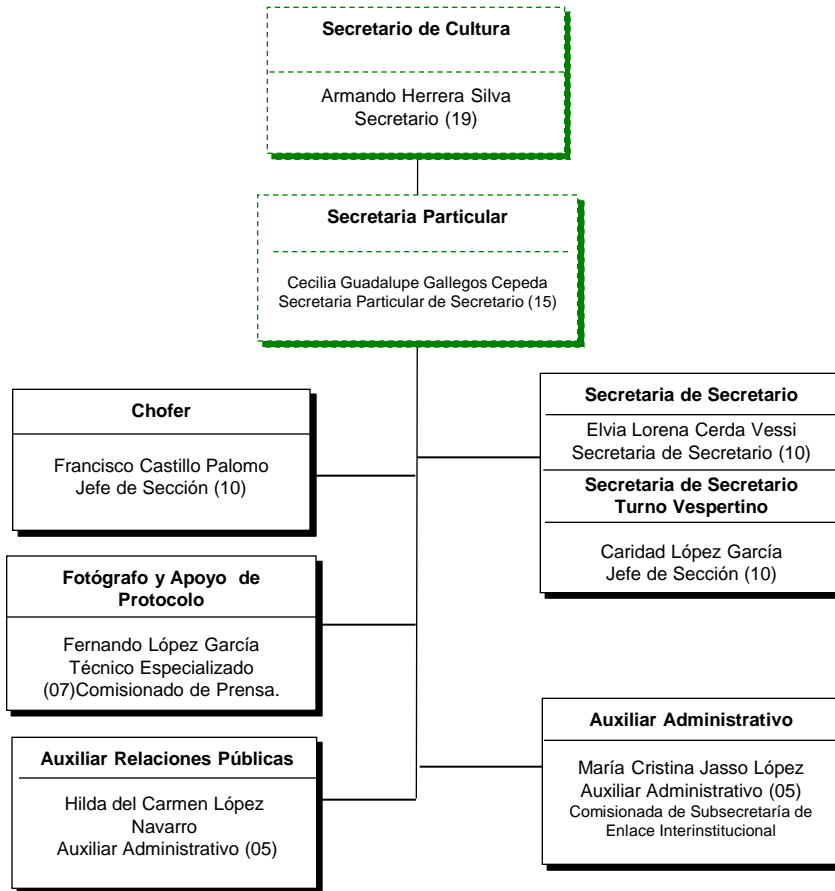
Secretario de Cultura

Armando Herrera Silva
Secretario (19)

Secretaria Particular

Cecilia Guadalupe Gallegos Cepeda
Secretaria Particular de Secretario (15)

Chofer

Francisco Castillo Palomo
Jefe de Sección (10)

Secretaria de Secretario

Elvia Lorena Cerda Vessi
Secretaria de Secretario (10)

Secretaria de Secretario
Turno Vespertino

Caridad López García
Jefe de Sección (10)

Fotógrafo y Apoyo de Protocolo

Fernando López García
Técnico Especializado
(07)Comisionado de Prensa.

Auxiliar Administrativo

María Cristina Jasso López
Auxiliar Administrativo (05)
Comisionada de Subsecretaría de Enlace Interinstitucional

Auxiliar Relaciones Públicas

Hilda del Carmen López Navarro
Auxiliar Administrativo (05)